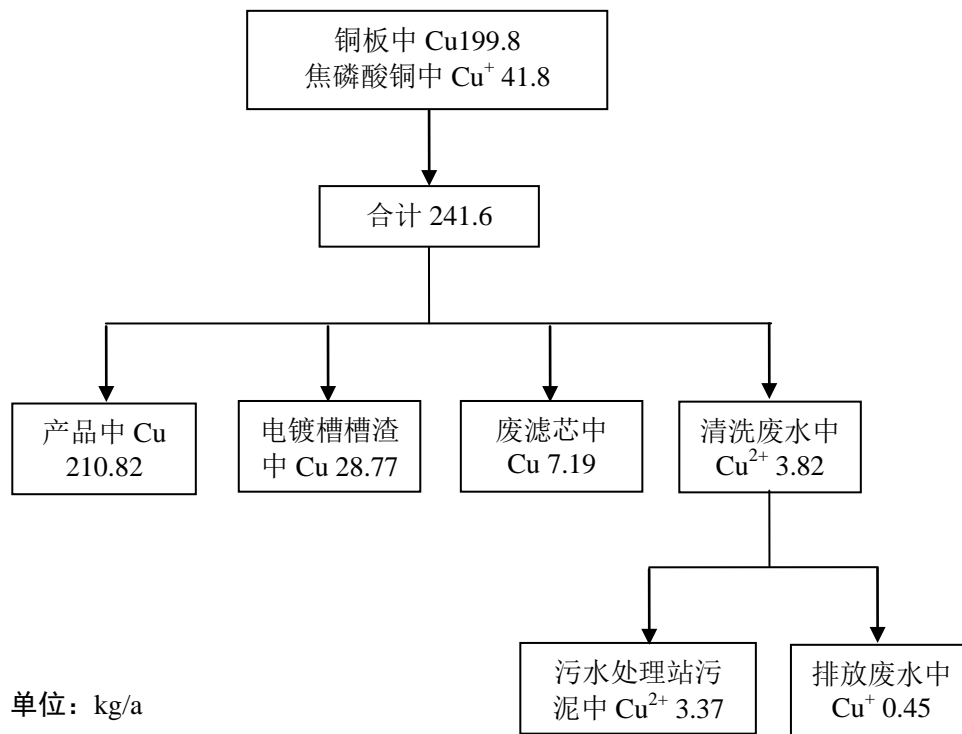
铜板中 Cu199.8
焦磷酸铜中 $Cu^+$ 41.8

合计 241.6

产品中 Cu 210.82

电镀槽槽渣中 Cu 28.77

废滤芯中 Cu 7.19

清洗废水中 $Cu^{2+}$ 3.82

污水处理站污泥中 $Cu^{2+}$ 3.37

排放废水中 $Cu^+$ 0.45

单位：kg/a